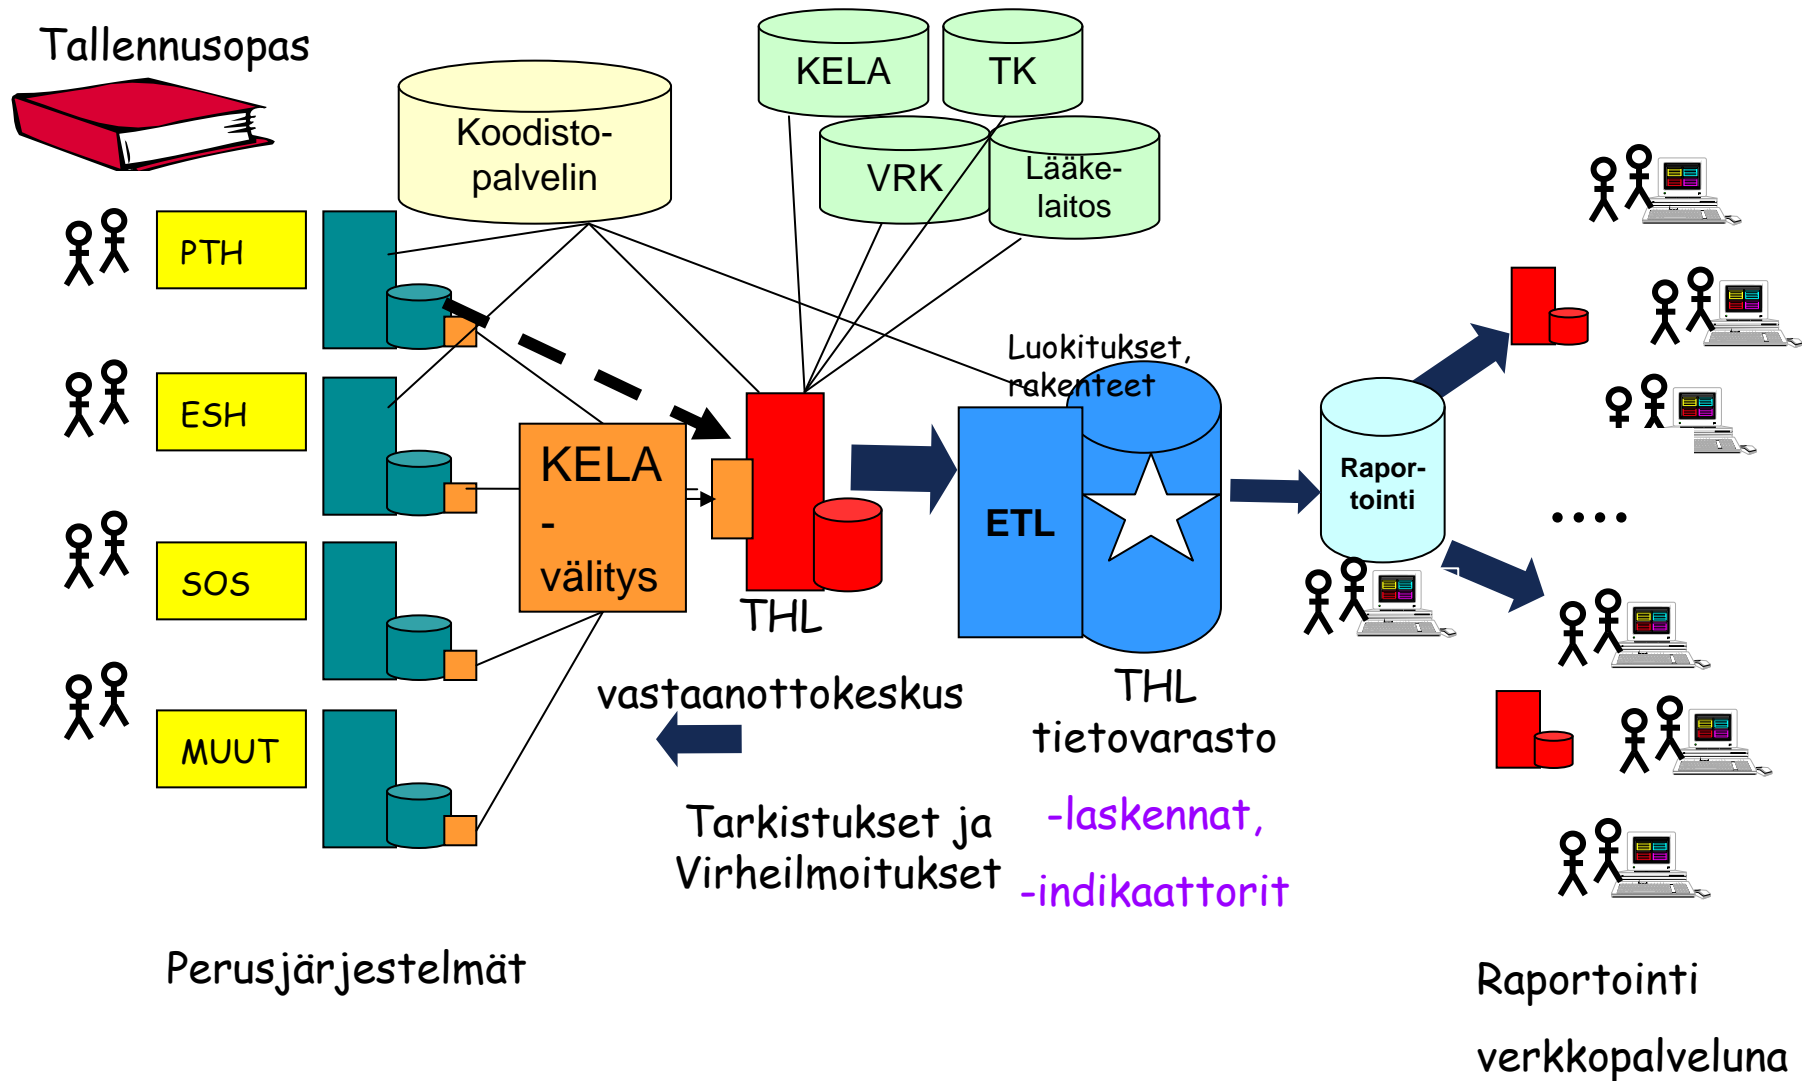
Tallennusopas

Koodisto-palvelin

KELA

TK

VRK

Lääke-laitos

PTH

ESH

SOS

MUUT

KELA
-
välitys

THL

Luokitukset, rakenteet

ETL

Rapor-tointi

....

vastaanottokeskus

THL
tietovarasto

Tarkistukset ja Virheilmoitukset

-laskennat,

-indikaattorit

Perusjärjestelmät

Raportointi

verkkopalveluna